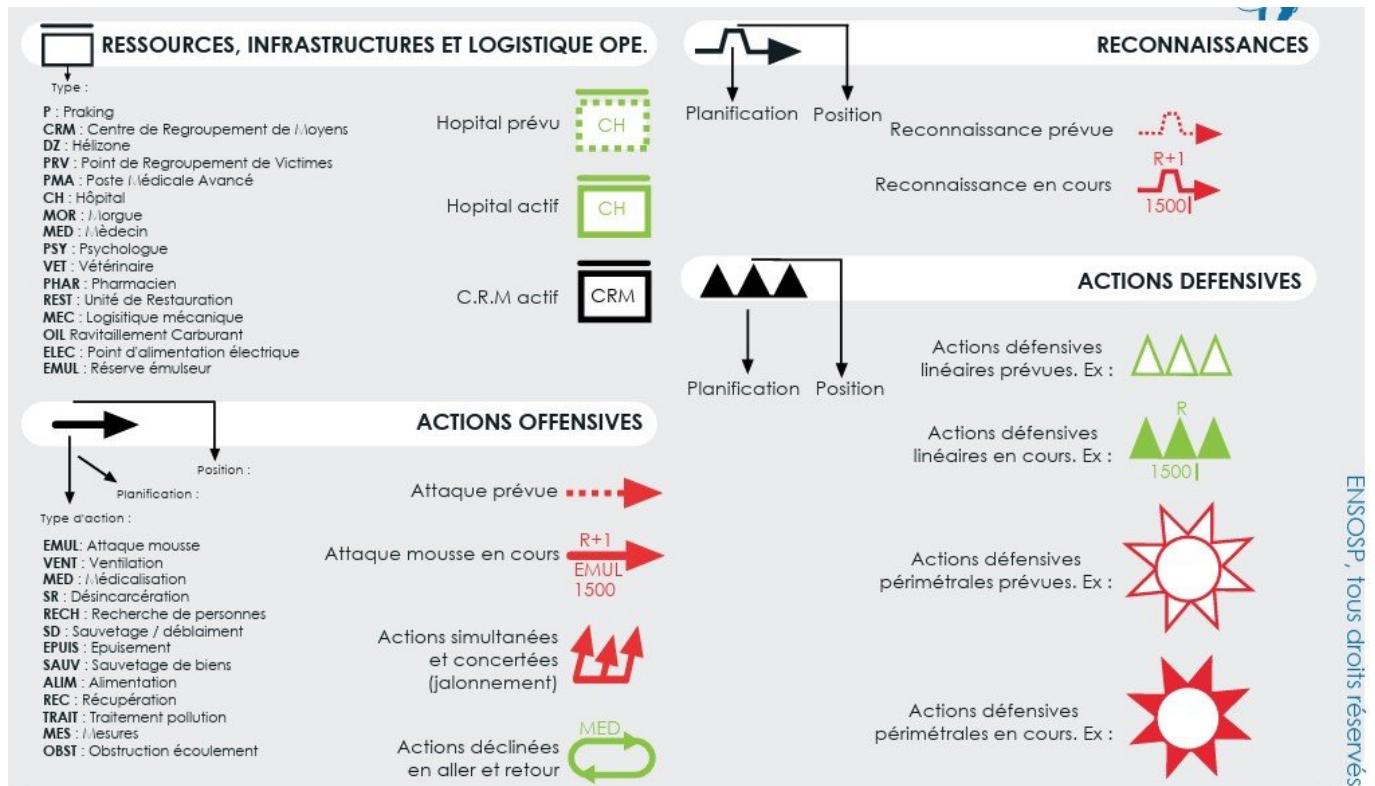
RESSOURCES, INFRASTRUCTURES ET LOGISTIQUE OPE.

Type :

P : Praking
CRM : Centre de Regroupement de Moyens
DZ : Hélizone
PRV : Point de Regroupement de Victimes
PMA : Poste Médicale Avancé
CH : Hôpital
MOR : Morgue
MED : Médecin
PSY : Psychologue
VET : Vétérinaire
PHAR : Pharmacien
REST : Unité de Restauration
MEC : Logisitique mécanique
OIL Ravitaillement Carburant
ELEC : Point d'alimentation électrique
EMUL : Réserve émulseur

Hopital prévu CH

Hopital actif CH

C.R.M actif CRM

RECONNAISSANCES

Planification Position

Reconnaissance prévue

R+1
Reconnaissance en cours
1500

ACTIONS DEFENSIVES

Planification Position

Actions défensives linéaires prevues. Ex :

R
Actions défensives linéaires en cours. Ex :
1500

Actions défensives périmétrales prévues. Ex :

Actions défensives périmétrales en cours. Ex :

ACTIONS OFFENSIVES

Position :
Planification :

Type d'action :

EMUL: Attaque mousse
VENT : Ventilation
MED : Médicalisation
SR : Désincarcération
RECH : Recherche de personnes
SD : Sauvetage / déblaiment
EPUIS : Epuisement
SAUV : Sauvetage de biens
ALIM : Alimentation
REC : Récupération
TRAIT : Traitement pollution
MES : Mesures
OBST : Obstruction écoulement

Attaque prévue

R+1
Attaque mousse en cours
EMUL
1500

Actions simultanées et concertées (jalonnement)

MED
Actions déclinées en aller et retour

ENSOSP, tous droits réservés